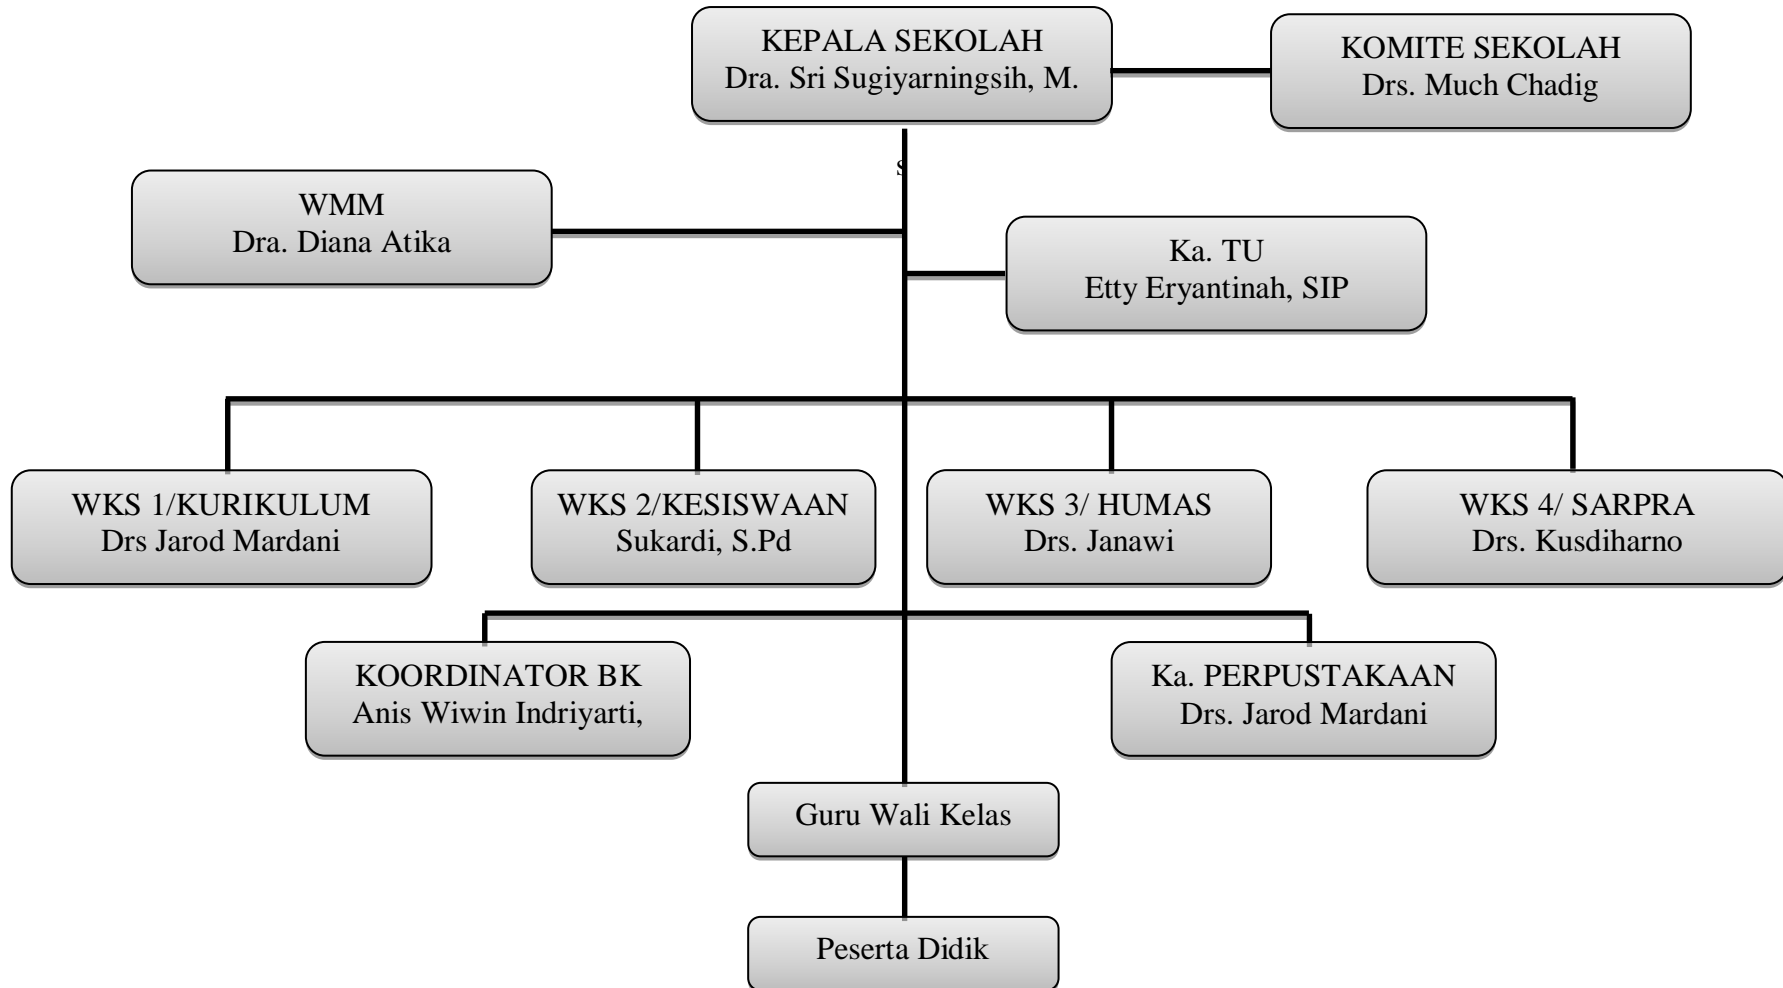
KEPALA SEKOLAH
Dra. Sri Sugiyarningsih, M.

KOMITE SEKOLAH
Drs. Much Chadig

S

WMM
Dra. Diana Atika

Ka. TU
Etty Eryantinah, SIP

WKS 1/KURIKULUM
Drs Jarod Mardani

WKS 2/KESISWAAN
Sukardi, S.Pd

WKS 3/ HUMAS
Drs. Janawi

WKS 4/ SARPRA
Drs. Kusdiharno

KOORDINATOR BK
Anis Wiwin Indriyarti,

Ka. PERPUSTAKAAN
Drs. Jarod Mardani

Guru Wali Kelas

Peserta Didik